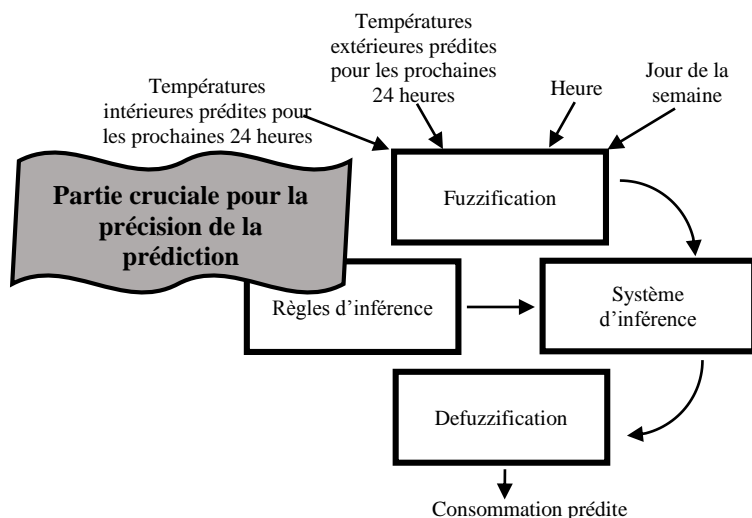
Températures extérieures prédites pour les prochaines 24 heures

Températures intérieures prédites pour les prochaines 24 heures

Heure

Jour de la semaine

Partie cruciale pour la précision de la prédiction

Fuzzification

Règles d'inférence

Système d'inférence

Defuzzification

Consommation prédite